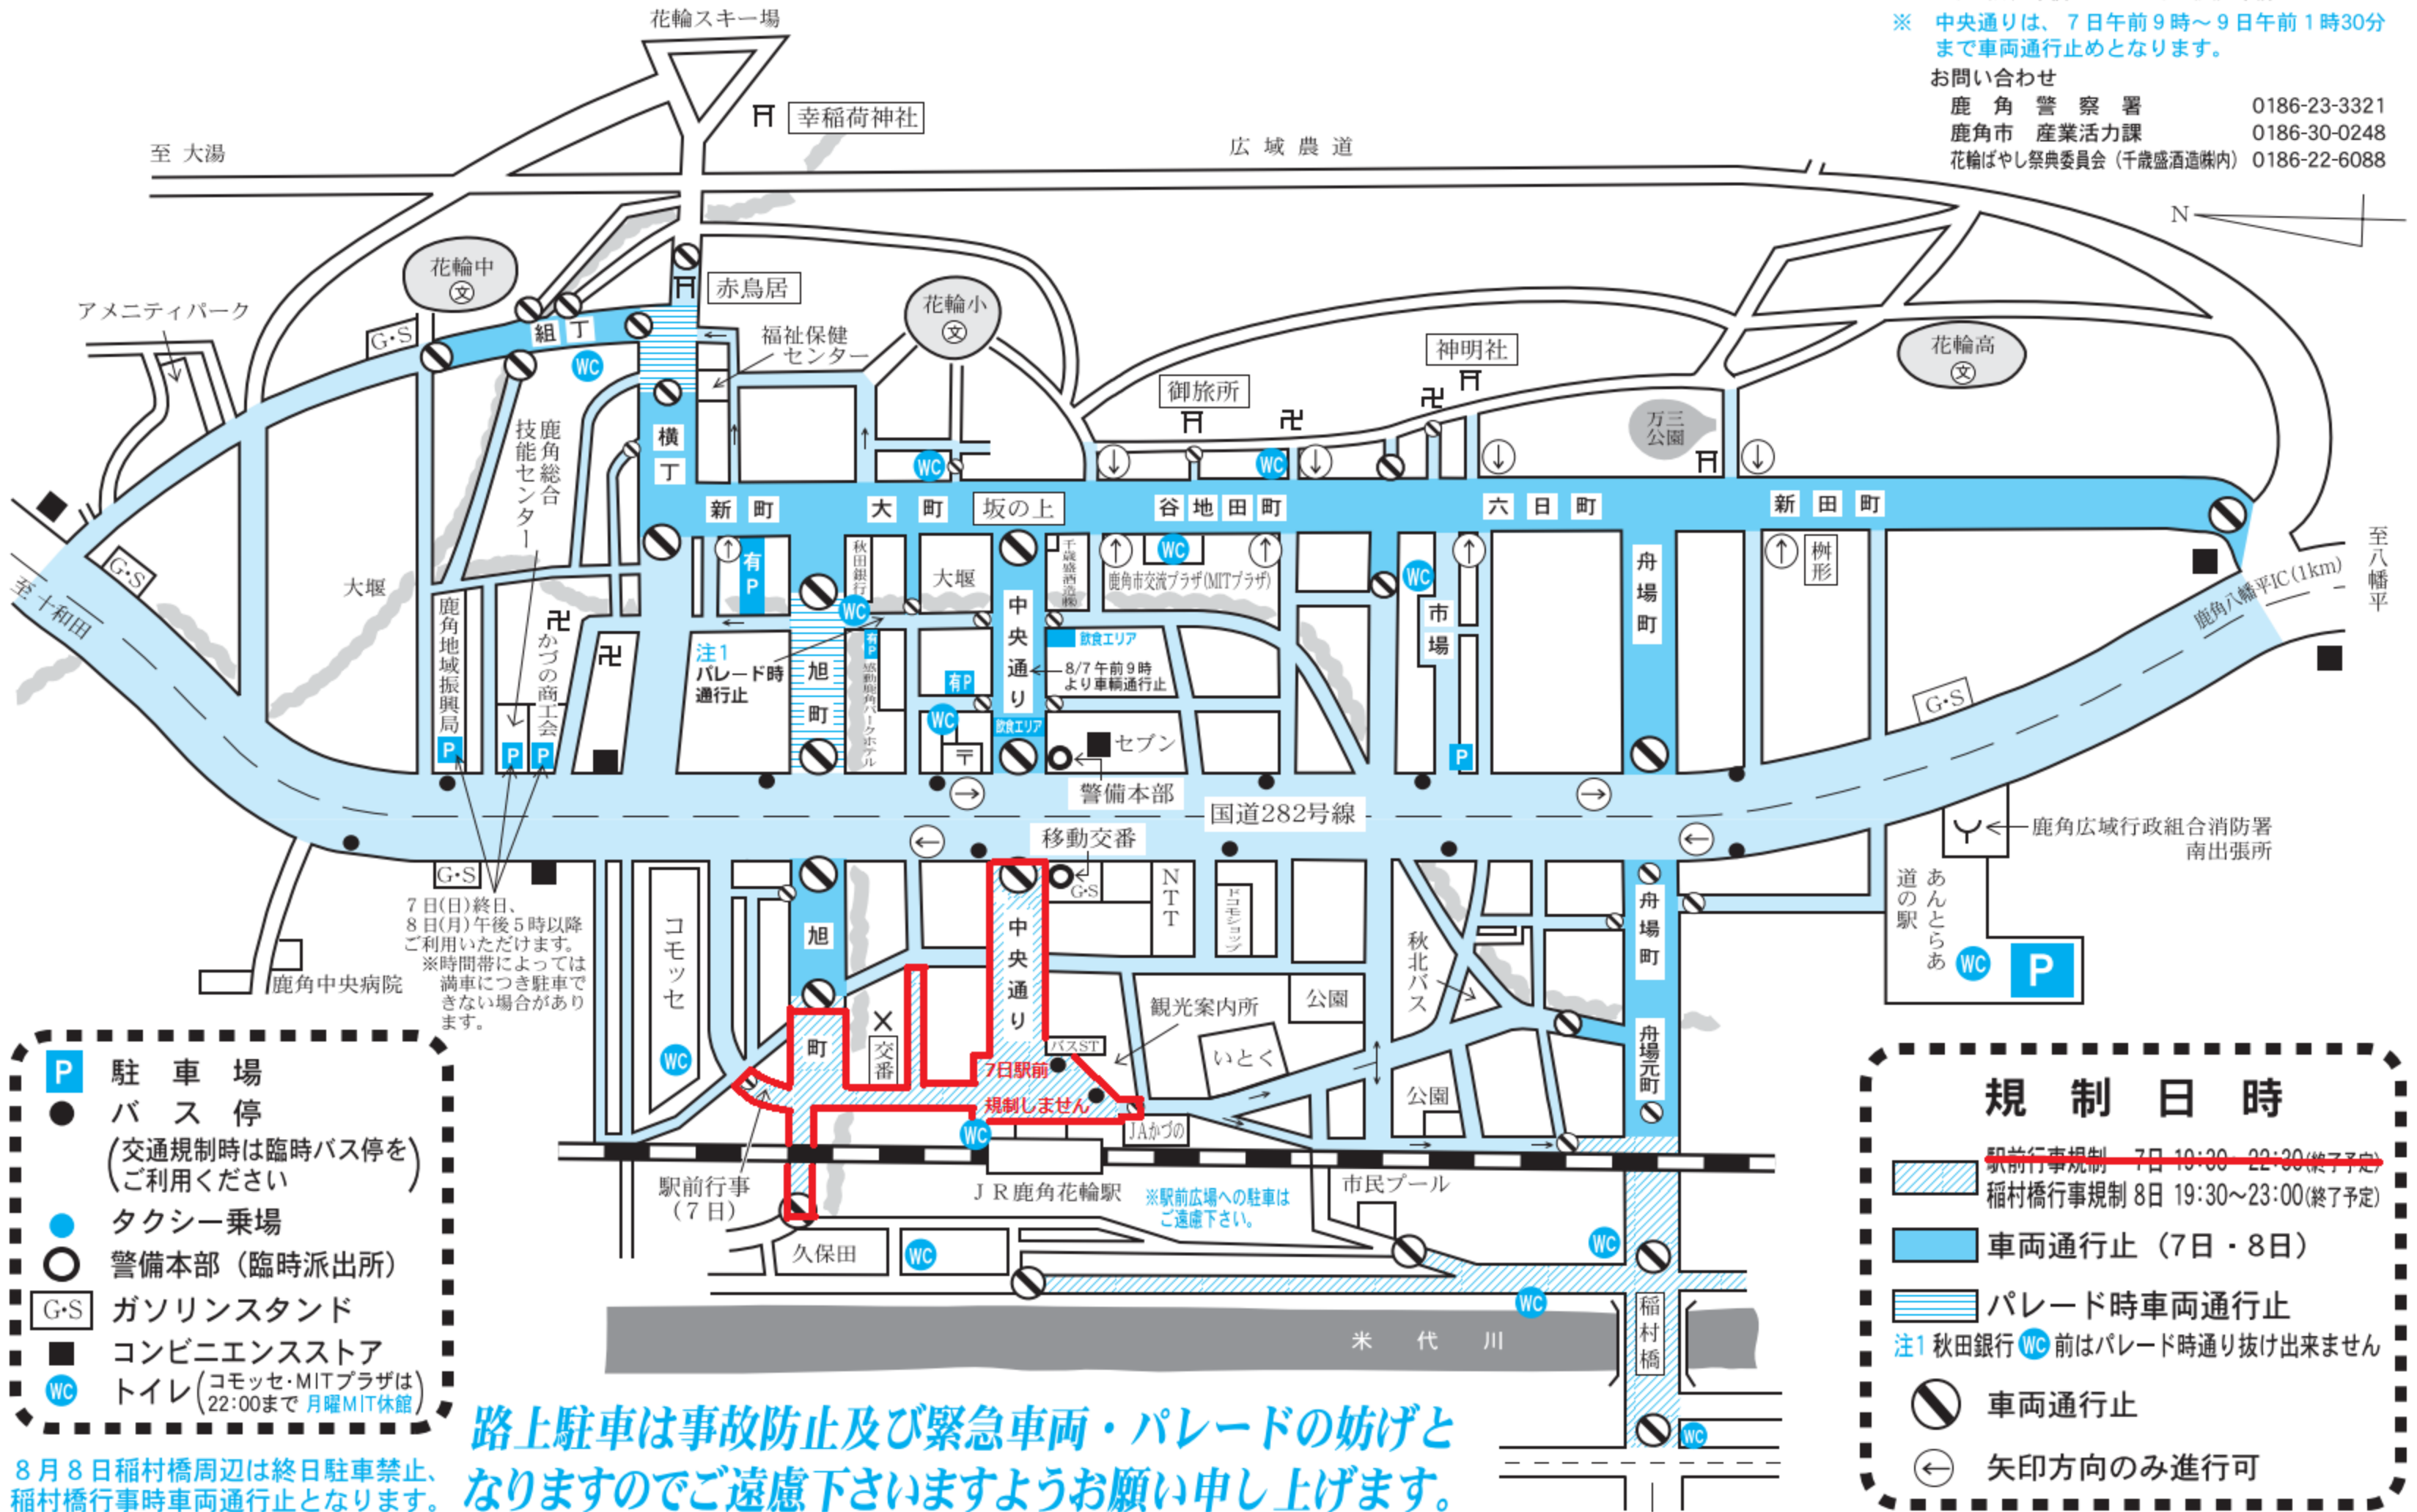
※ 中央通りは、7日午前9時～9日午前1時30分まで車両通行止めとなります。

お問い合わせ
鹿角警察署 0186-23-3321
鹿角市 産業活力課 0186-30-0248
花輪ばやし祭典委員会（千歳盛酒造㈱内） 0186-22-6088

花輪スキー場
幸稲荷神社
至 大湯
広域農道
N
花輪中
アメニティパーク
G・S
組丁
WC
赤鳥居
福祉保健センター
花輪小
神明社
御旅所
花輪高
万三公園
鹿角総合技能センター
横丁
WC
WC
新町
大町
坂の上
谷地田町
六日町
新田町
至八幡平
至十和田
G・S
大堰
鹿角地域振興局
かづの商工会
有P
秋田銀行
WC
大堰
中央通り
千歳盛酒造㈱
WC
鹿角市交流プラザ(MITプラザ)
WC
市場
舟場町
桝形
鹿角八幡平IC(1km)
注1 パレード時通行止
旭町
有P 鹿角パークホテル
有P
WC
飲食エリア
8/7午前9時より車輌通行止
飲食エリア
セブン
警備本部
G・S
P
P
P
P
国道282号線
移動交番
鹿角広域行政組合消防署南出張所
G・S
7日(日)終日、8日(月)午後5時以降ご利用いただけます。
※時間帯によっては満車につき駐車できない場合があります。
鹿角中央病院
コモッセ
旭
中央通り
G・S
NTT
ドコモショップ
秋北バス
舟場町
道の駅 あんとらあ
WC
P
町
交番
観光案内所
公園
バスST
いとく
7日駅前規制しません
WC
JAかづの
公園
舟場元町
WC
駅前行事（7日）
JR鹿角花輪駅
※駅前広場への駐車はご遠慮下さい。
市民プール
久保田
WC
WC
WC
米代川
稲村橋
WC

P 駐車場
● バス停（交通規制時は臨時バス停をご利用ください）
● タクシー乗場
○ 警備本部（臨時派出所）
G・S ガソリンスタンド
■ コンビニエンスストア
WC トイレ（コモッセ・MITプラザは22:00まで 月曜MIT休館）

8月8日稲村橋周辺は終日駐車禁止、稲村橋行事時車両通行止となります。

路上駐車は事故防止及び緊急車両・パレードの妨げとなりますのでご遠慮下さいますようお願い申し上げます。

規制日時
駅前行事規制 7日 19:30～22:30(終了予定)
稲村橋行事規制 8日 19:30～23:00(終了予定)
車両通行止（7日・8日）
パレード時車両通行止
注1 秋田銀行 WC 前はパレード時通り抜け出来ません
車両通行止
矢印方向のみ進行可